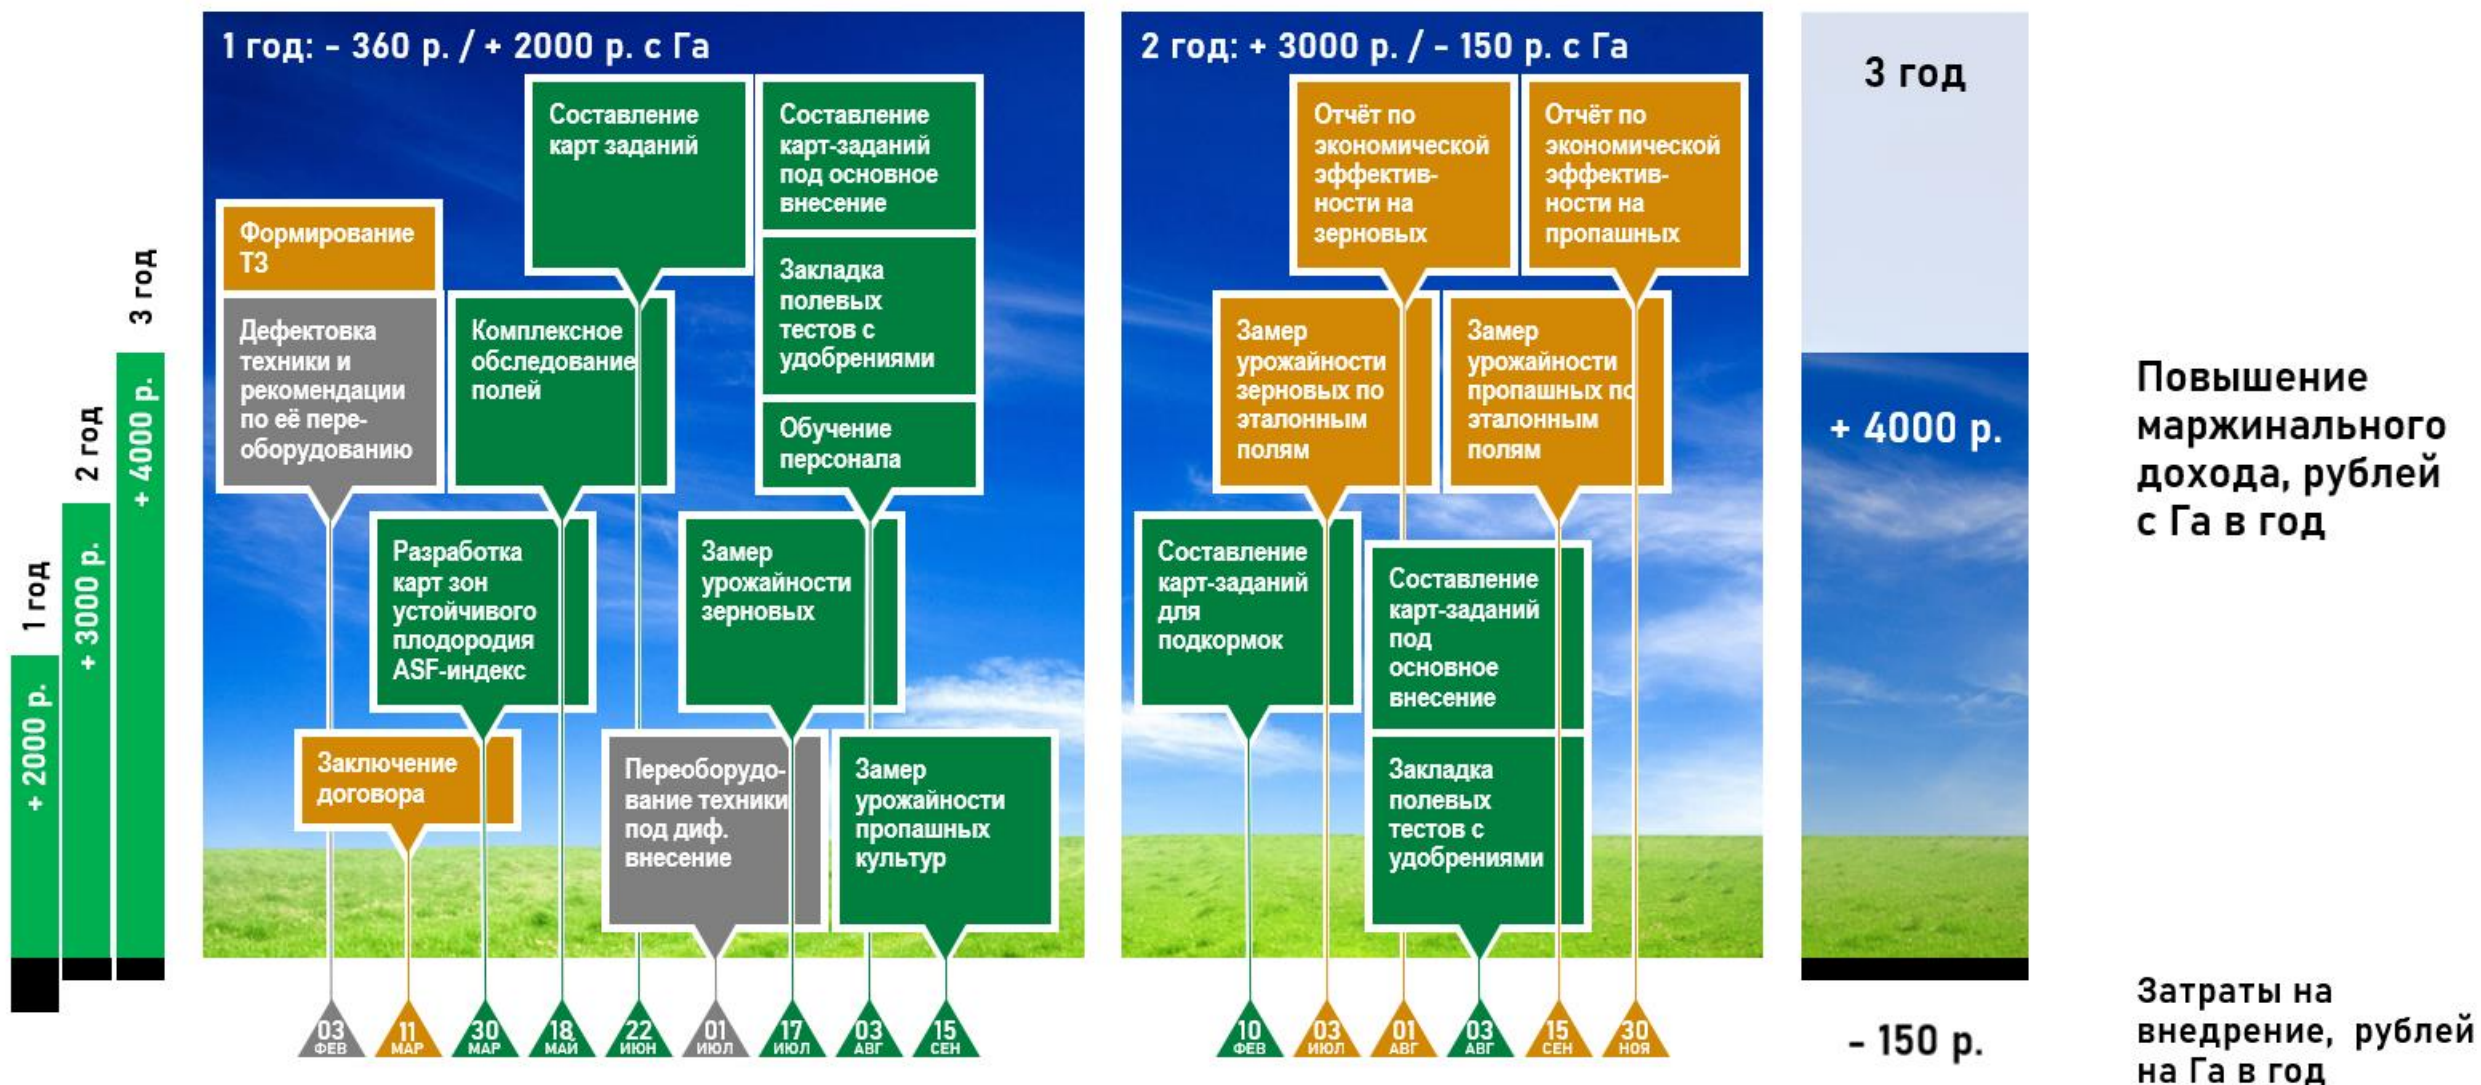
+ 2000 р.
1 год
+ 3000 р.
2 год
+ 4000 р.
3 год

1 год: - 360 р. / + 2000 р. с Га

Формирование ТЗ

Дефектовка техники и рекомендации по её переоборудованию

Составление карт заданий

Комплексное обследование полей

Составление карт-заданий под основное внесение

Закладка полевых тестов с удобрениями

Обучение персонала

Разработка карт зон устойчивого плодородия ASF-индекс

Замер урожайности зерновых

Заключение договора

Переоборудование техники под диф. внесение

Замер урожайности пропашных культур

03 ФЕВ
11 МАР
30 МАР
18 МАЙ
22 ИЮН
01 ИЮЛ
17 ИЮЛ
03 АВГ
15 СЕН

2 год: + 3000 р. / - 150 р. с Га

Отчёт по экономической эффективности на зерновых

Отчёт по экономической эффективности на пропашных

Замер урожайности зерновых по эталонным полям

Замер урожайности пропашных по эталонным полям

Составление карт-заданий для подкормок

Составление карт-заданий под основное внесение

Закладка полевых тестов с удобрениями

10 ФЕВ
03 ИЮЛ
01 АВГ
03 АВГ
15 СЕН
30 НОЯ

3 год

+ 4000 р.

- 150 р.

Повышение маржинального дохода, рублей с Га в год

Затраты на внедрение, рублей на Га в год